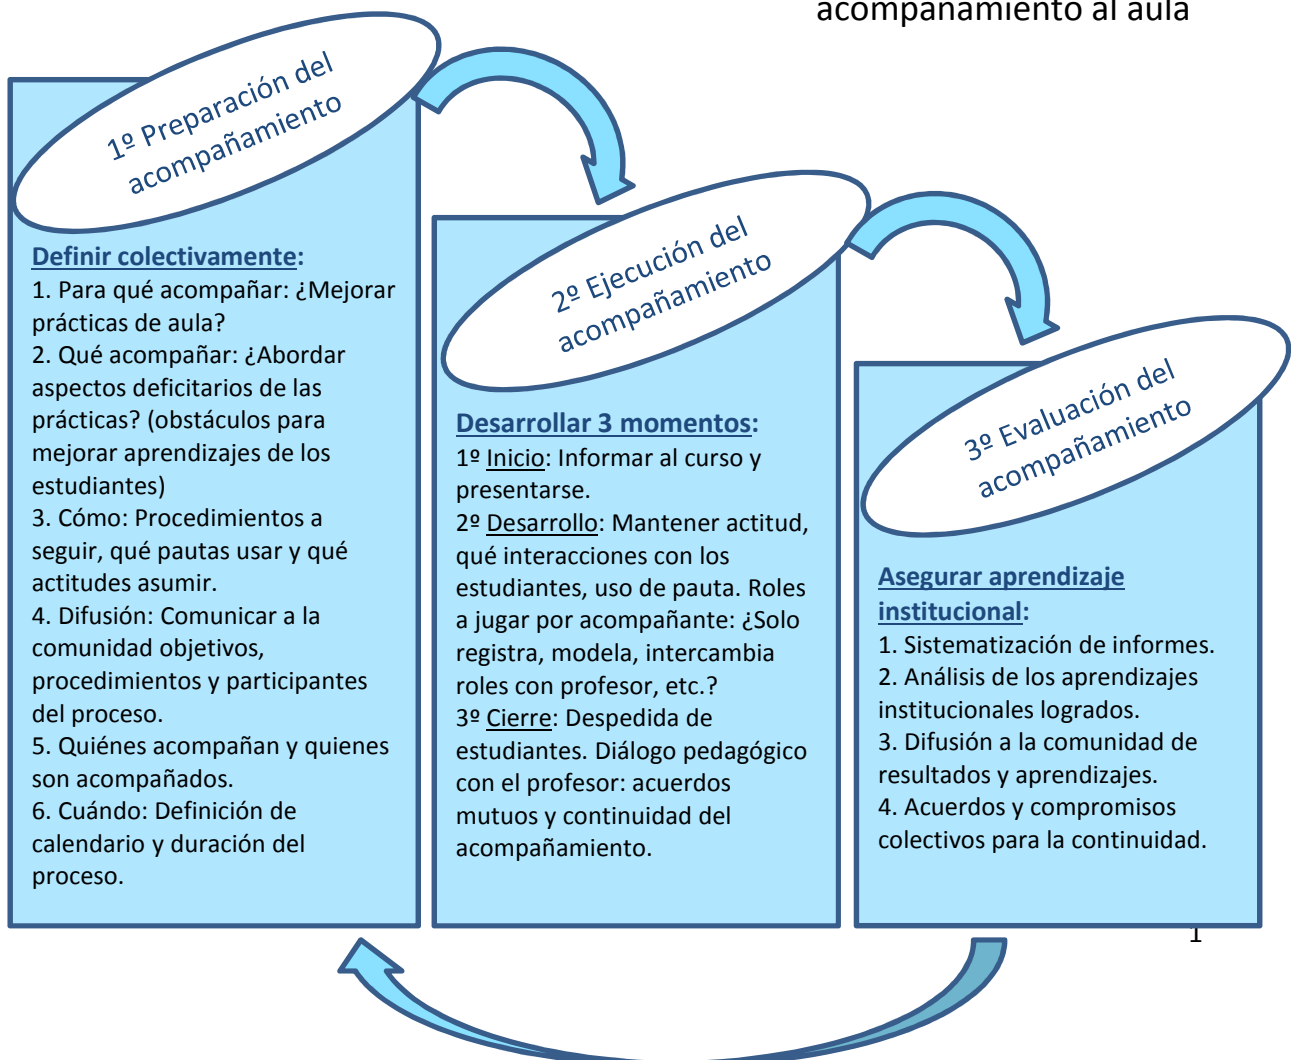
acompañamiento al aula

1º Preparación del acompañamiento

Definir colectivamente:
1. Para qué acompañar: ¿Mejorar prácticas de aula?
2. Qué acompañar: ¿Abordar aspectos deficitarios de las prácticas? (obstáculos para mejorar aprendizajes de los estudiantes)
3. Cómo: Procedimientos a seguir, qué pautas usar y qué actitudes asumir.
4. Difusión: Comunicar a la comunidad objetivos, procedimientos y participantes del proceso.
5. Quiénes acompañan y quienes son acompañados.
6. Cuándo: Definición de calendario y duración del proceso.

2º Ejecución del acompañamiento

Desarrollar 3 momentos:
1º Inicio: Informar al curso y presentarse.
2º Desarrollo: Mantener actitud, qué interacciones con los estudiantes, uso de pauta. Roles a jugar por acompañante: ¿Solo registra, modela, intercambia roles con profesor, etc.?
3º Cierre: Despedida de estudiantes. Diálogo pedagógico con el profesor: acuerdos mutuos y continuidad del acompañamiento.

3º Evaluación del acompañamiento

Asegurar aprendizaje institucional:
1. Sistematización de informes.
2. Análisis de los aprendizajes institucionales logrados.
3. Difusión a la comunidad de resultados y aprendizajes.
4. Acuerdos y compromisos colectivos para la continuidad.

1